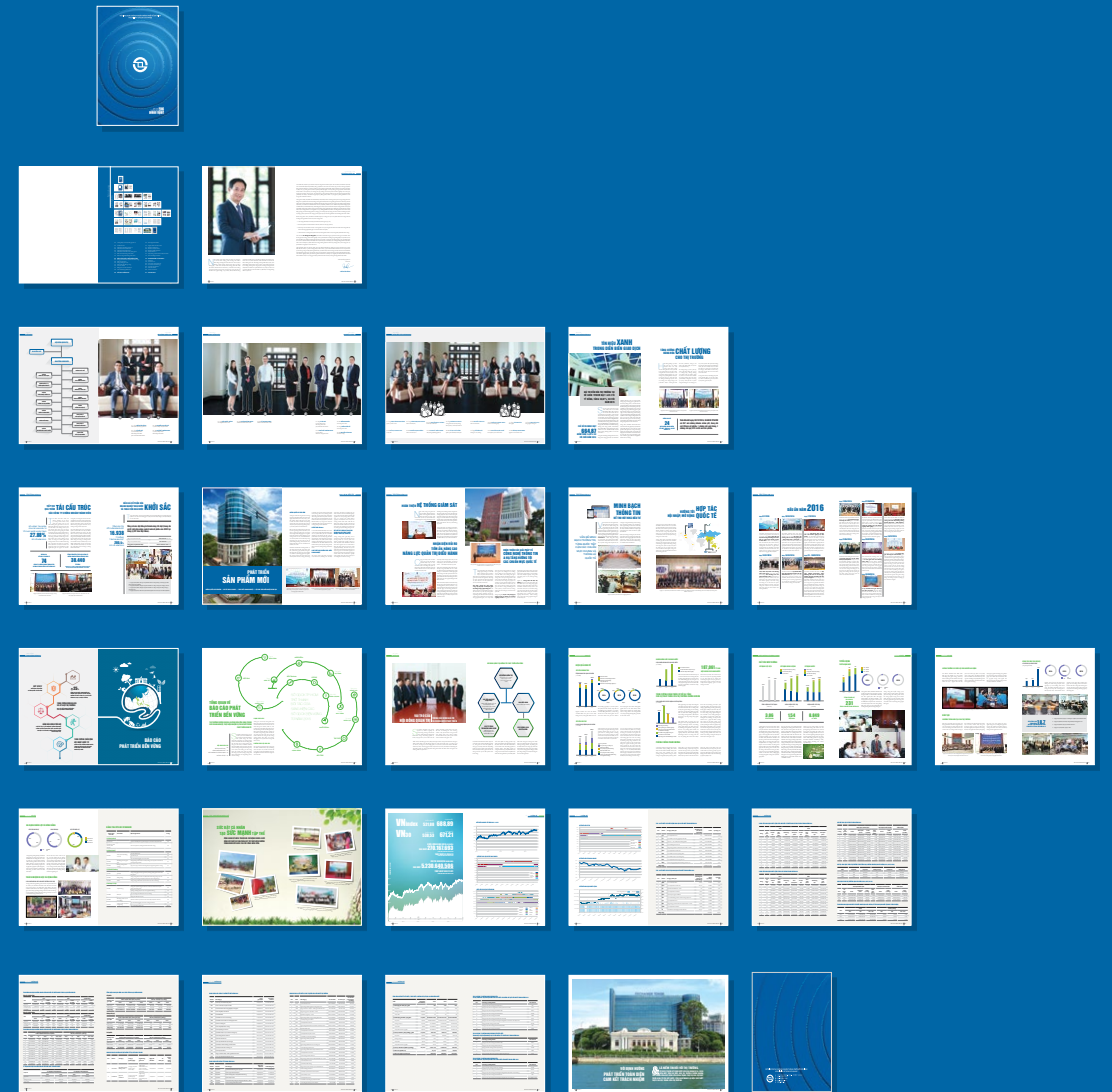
TÍN HIỆU XANH
CHẤT LƯỢNG
TÁI CẤU TRÚC
KHỞI SẮC
PHÁT TRIỂN
SẢN PHẨM MỚI
HỆ THỐNG GIÁM SÁT
MINH BẠCH THÔNG TIN
HỢP TÁC QUỐC TẾ
2016
BÁO CÁO PHÁT TRIỂN BỀN VỮNG
BÁO CÁO PHÁT TRIỂN BỀN VỮNG
SỨC MẠNH
VN
VN
PHÁT TRIỂN TOÀN DIỆN
CAM KẾT TRÁCH NHIỆM